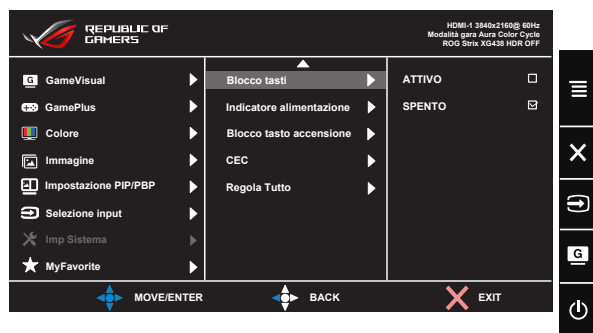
REPUBLIC OF GAMERS

HDMI-1 3840x2160@ 60Hz
Modalità gara Aura Color Cycle
ROG Strix XG438 HDR OFF

GameVisual
GamePlus
Colore
Immagine
Impostazione PIP/PBP
Selezione input
Imp Sistema
MyFavorite

Blocco tasti
Indicatore alimentazione
Blocco tasto accensione
CEC
Regola Tutto

ATTIVO
SPENTO

MOVE/ENTER
BACK
EXIT